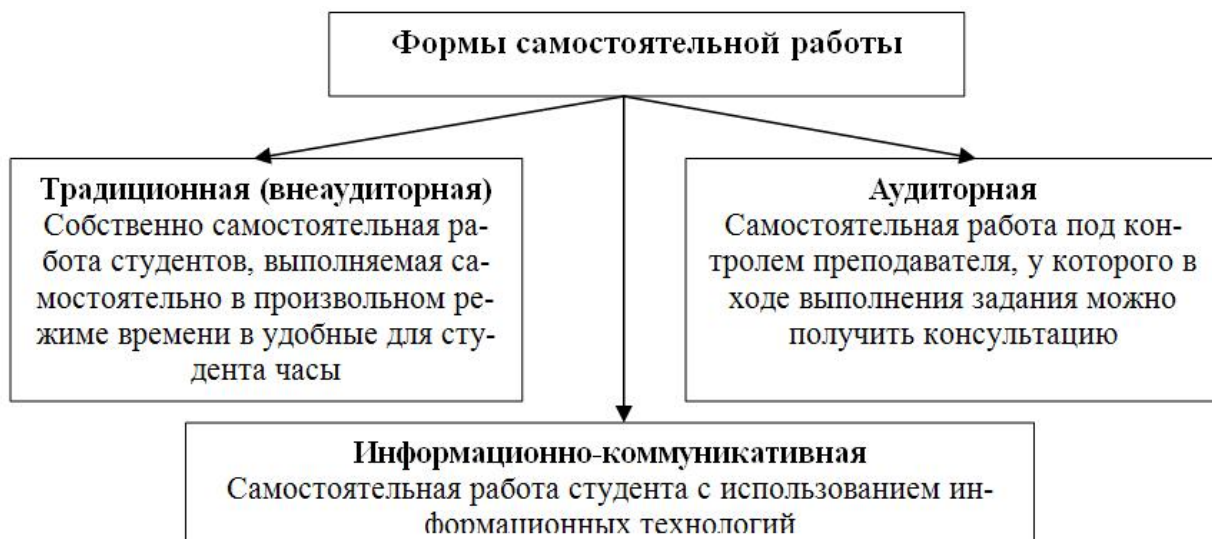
Формы самостоятельной работы

Традиционная (внеаудиторная)
Собственно самостоятельная работа студентов, выполняемая самостоятельно в произвольном режиме времени в удобные для студента часы

Аудиторная
Самостоятельная работа под контролем преподавателя, у которого в ходе выполнения задания можно получить консультацию

Информационно-коммуникативная
Самостоятельная работа студента с использованием информационных технологий